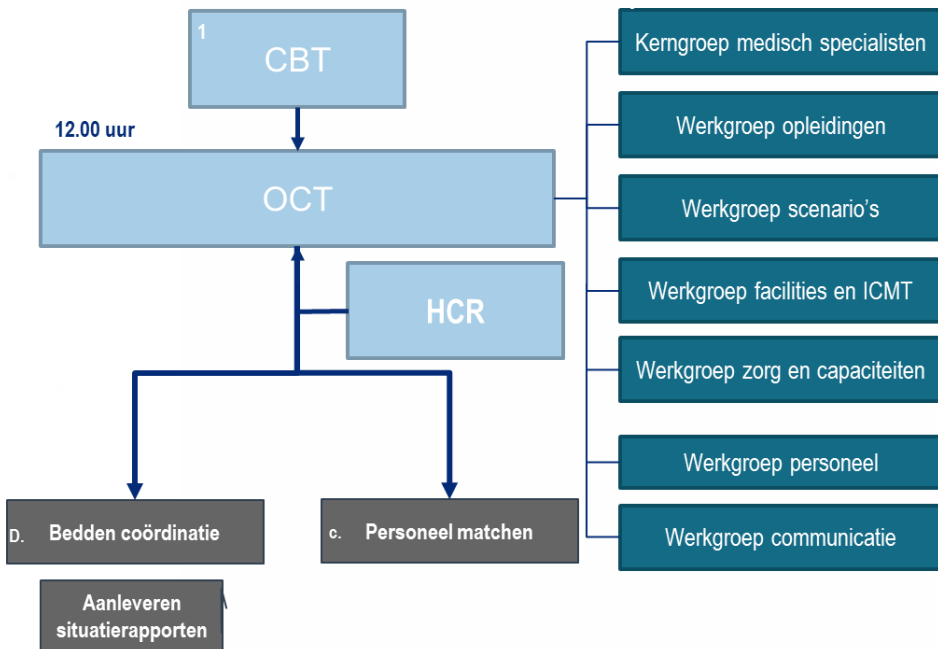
1
CBT

12.00 uur

OCT

HCR

D. Bedden coördinatie

c. Personeel matchen

Aanleveren situatierapporten

Kerngroep medisch specialisten

Werkgroep opleidingen

Werkgroep scenario's

Werkgroep facilities en ICMT

Werkgroep zorg en capaciteiten

Werkgroep personeel

Werkgroep communicatie